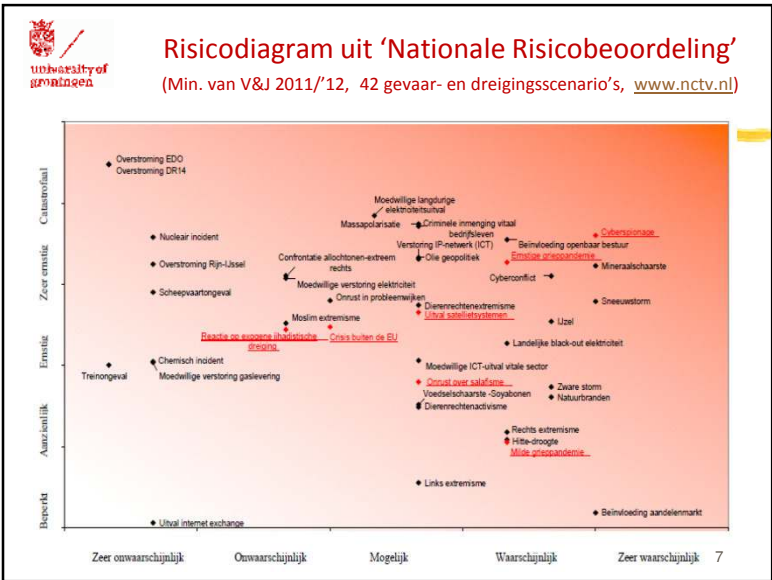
university of groningen

Risicodiagram uit 'Nationale Risicobeoordeling'

(Min. van V&J 2011/'12, 42 gevaar- en dreigingsscenario's, www.nctv.nl)

Catastrofaal
Zeer ernstig
Ernstig
Aanzienlijk
Beperkt

Overstroming EDO
Overstroming DR14
Nucleair incident
Overstroming Rijn-IJssel
Scheepvaartongeval
Chemisch incident
Treinongeval
Moedwillige verstoring gaslevering
Uitval internet exchange
Moedwillige langdurige elektriciteitsuitval
Massapolarisatie
Criminele inmenging vitaal bedrijfsleven
Verstoring IP-netwerk (ICT)
Olie geopolitiek
Confrontatie allochtonen-extreem rechts
Moedwillige verstoring elektriciteit
Onrust in probleemwijken
Moslim extremisme
Reactie op exogene jihadistische dreiging
Crisis buiten de EU
Dierenrechtenextremisme
Uitval satellietsystemen
Beïnvloeding openbaar bestuur
Cyberspionage
Ernstige grieppandemie
Mineraalschaarste
Cyberconflict
Sneeuwstorm
Uzel
Landelijke black-out elektriciteit
Moedwillige ICT-uitval vitale sector
Onrust over salafisme
Voedselschaarste -Soyabonen
Dierenrechtenactivisme
Zware storm
Natuurbranden
Rechts extremisme
Hitte-droogte
Milde grieppandemie
Links extremisme
Beïnvloeding aandelenmarkt

Zeer onwaarschijnlijk
Onwaarschijnlijk
Mogelijk
Waarschijnlijk
Zeer waarschijnlijk

7